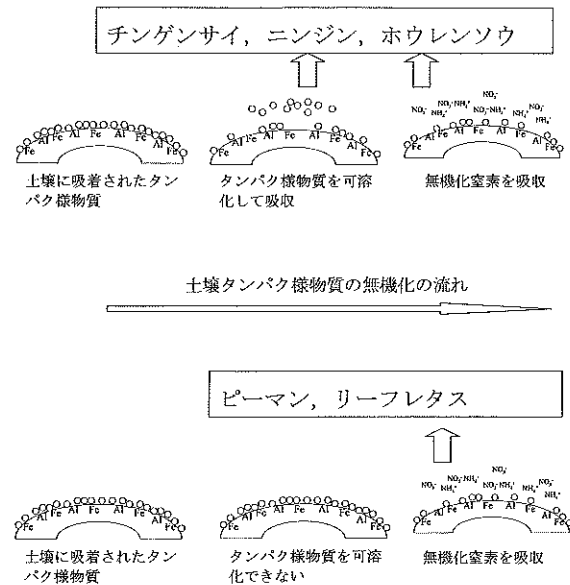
チンゲンサイ，ニンジン，ホウレンソウ

Fe Al Fe Al Fe Al Fe Al Fe

Fe Al Fe Al Fe Al Fe Al Fe

$NO_3^-$ $NO_3^-$ $NO_3^-NH_4^+$ $NH_4^+$ $NO_3^-NH_4^+$ $NH_4^+$ $NO_3^-$ $NH_4^+$

Fe Al Fe Al Fe Al Fe Al Fe

土壌に吸着されたタンパク様物質

タンパク様物質を可溶化して吸収

無機化窒素を吸収

土壌タンパク様物質の無機化の流れ

ピーマン，リーフレタス

$NO_3^-$ $NO_3^-NH_4^+$ $NH_4^+$ $NO_3^-$ $NO_3^-NH_4^+$ $NH_4^+$ $NO_3^-$ $NH_4^+$

Fe Al Fe Al Fe Al Fe Al Fe

Fe Al Fe Al Fe Al Fe Al Fe

Fe Al Fe Al Fe Al Fe Al Fe

土壌に吸着されたタンパク様物質

タンパク様物質を可溶化できない

無機化窒素を吸収